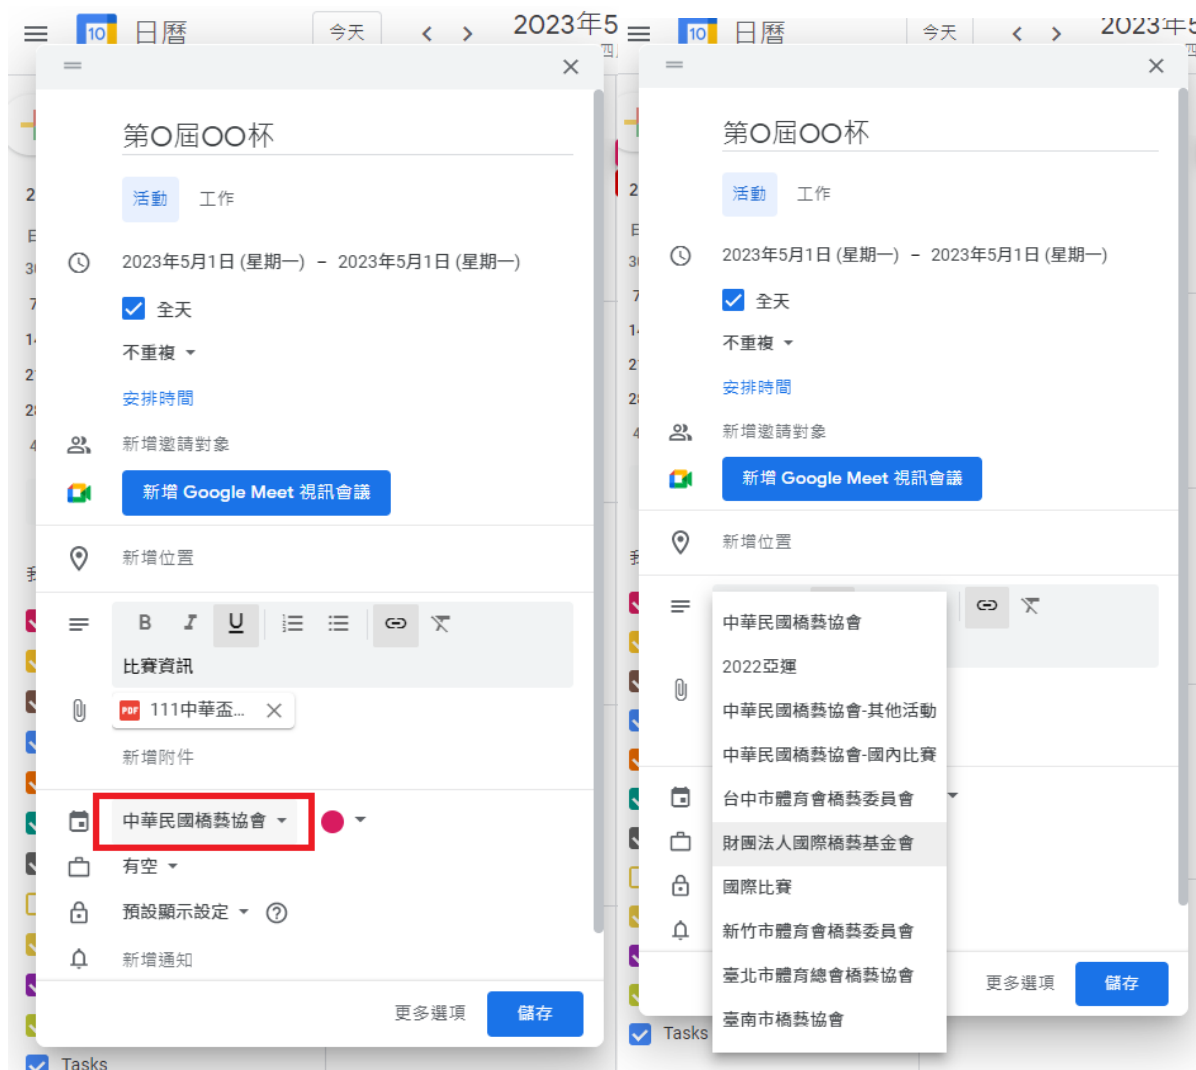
10 日曆 今天 < > 2023年5

第O屆OO杯

活動 工作

2023年5月1日 (星期一) – 2023年5月1日 (星期一)

全天

不重複

安排時間

新增邀請對象

新增 Google Meet 視訊會議

新增位置

B I U

比賽資訊

111中華盃...

新增附件

中華民國橋藝協會

有空

預設顯示設定

新增通知

更多選項 儲存

Tasks

10 日曆 今天 < > 2023年5

第O屆OO杯

活動 工作

2023年5月1日 (星期一) – 2023年5月1日 (星期一)

全天

不重複

安排時間

新增邀請對象

新增 Google Meet 視訊會議

新增位置

中華民國橋藝協會

2022亞運

中華民國橋藝協會-其他活動

中華民國橋藝協會-國內比賽

台中市體育會橋藝委員會

財團法人國際橋藝基金會

國際比賽

新竹市體育會橋藝委員會

臺北市體育總會橋藝協會

臺南市橋藝協會

更多選項 儲存

Tasks